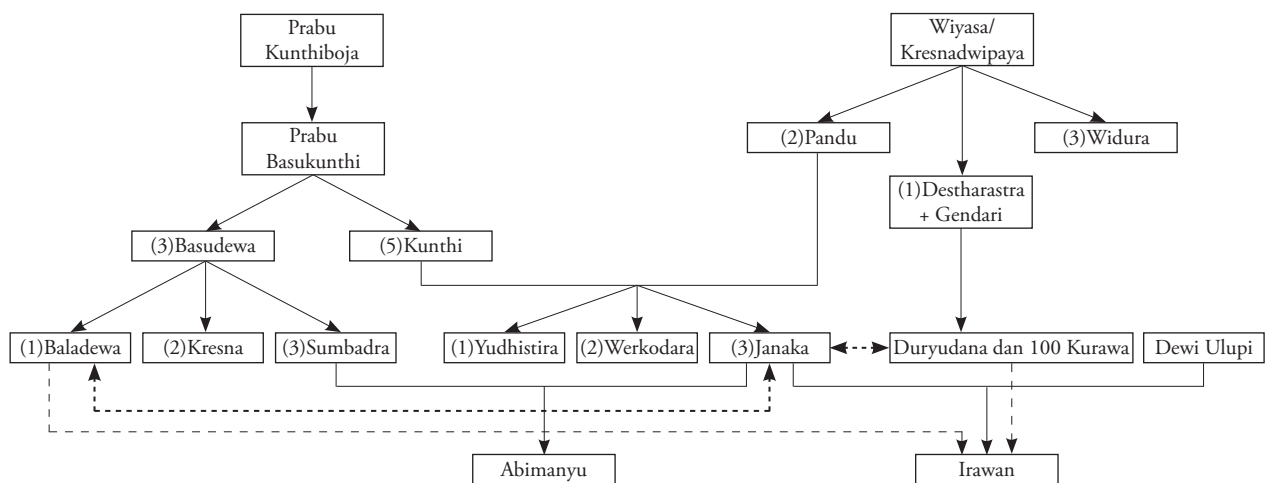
Prabu Kunthiboja

Prabu Basukunthi

(3)Basudewa

(5)Kunthi

Wiyasa/ Kresnadwipaya

(2)Pandu

(3)Widura

(1)Destharastra + Gendari

(1)Baladewa

(2)Kresna

(3)Sumbadra

(1)Yudhistira

(2)Werkodara

(3)Janaka

Duryudana dan 100 Kurawa

Dewi Ulupi

Abimanyu

Irawan